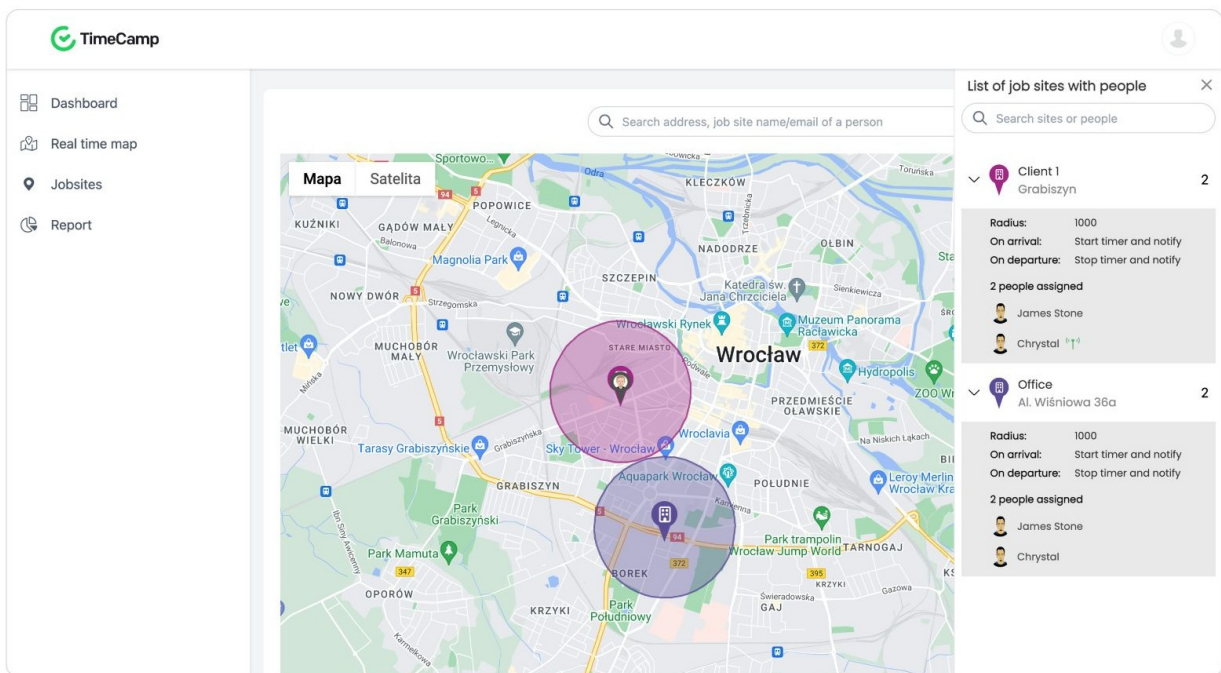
TimeCamp

Dashboard
Real time map
Jobsites
Report

Search address, job site name/email of a person

Mapa
Satelita

Sportowo
Odra
Toruńska
KLECZKÓW
94
5
KUŹNIKI
GĄDÓW MAŁY
POPOWICE
Legnicka
Balonowa
Trzebnicka
NADODRZE
OŁBIN
Magnolia Park
SZCZEPIN
Katedra św. Jana Chrzciciela
Sienkiewicza
NOWY DWÓR
Strzegomska
Wrocławski Rynek
Muzeum Panorama Racławicka
STARE MIASTO
MUCHOBÓR MAŁY
Wrocławski Park Przemysłowy
Wrocław
372
Hydropolis
Mińska
Podwale
ZOO Wr
PRZEDMIEŚCIE OŁAWSKIE
MUCHOBÓR WIELKI
Grabiszyńska
Na Niskich Łąkach
Tarasy Grabiszyńskie
Sky Tower - Wrocław
Wroclavia
Aquapark Wrocław
Leroy Merlin Wrocław Kra
GRABISZYN
Kamienna
POŁUDNIE
Park Grabiszyński
94
Park trampolin Wrocław Jump World
TARNOGAJ
Park Mamuta
372
347
BOREK
395
KRZYKI
Gazowa
OPORÓW
Świeradowska
GAJ
KRZYKI
Park Południowy
Karmelkowa

List of job sites with people
Search sites or people

Client 1
Grabiszyn
2
Radius: 1000
On arrival: Start timer and notify
On departure: Stop timer and notify
2 people assigned
James Stone
Chrystal

Office
Al. Wiśniowa 36a
2
Radius: 1000
On arrival: Start timer and notify
On departure: Stop timer and notify
2 people assigned
James Stone
Chrystal